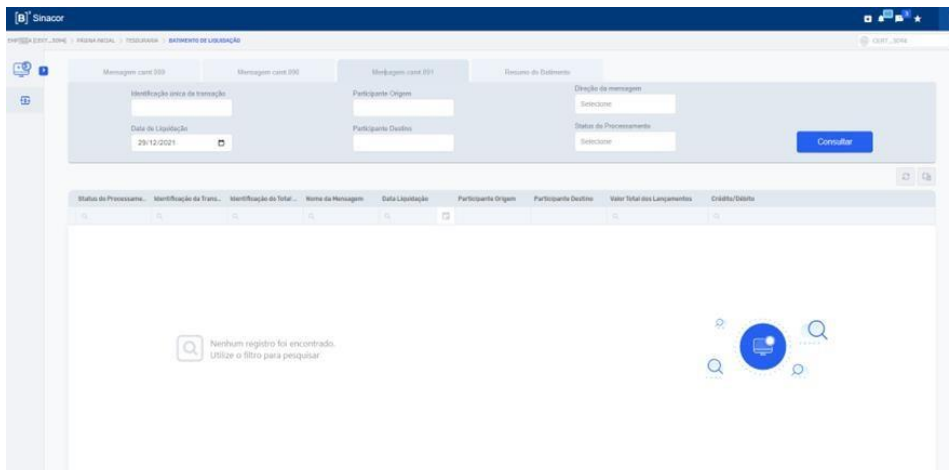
[B]³ Sinacor

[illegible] > PÁGINA INICIAL > TESOURARIA > BATIMENTO DE LIQUIDAÇÃO

Mensagem camt 009 | Mensagem camt 090 | Mensagem camt 091 | Resumo do Batimento

Identificação única da transação

Participante Origem

Direção da mensagem
Selecione

Data de Liquidação
29/12/2021

Participante Destino

Status do Processamento
Selecione

Consultar

| Status do Processame... | Identificação da Trans... | Identificação do Total ... | Nome da Mensagem | Data Liquidação | Participante Origem | Participante Destino | Valor Total dos Lançamentos | Crédito/Débito |
|---|---|---|---|---|---|---|---|---|

Nenhum registro foi encontrado.
Utilize o filtro para pesquisar